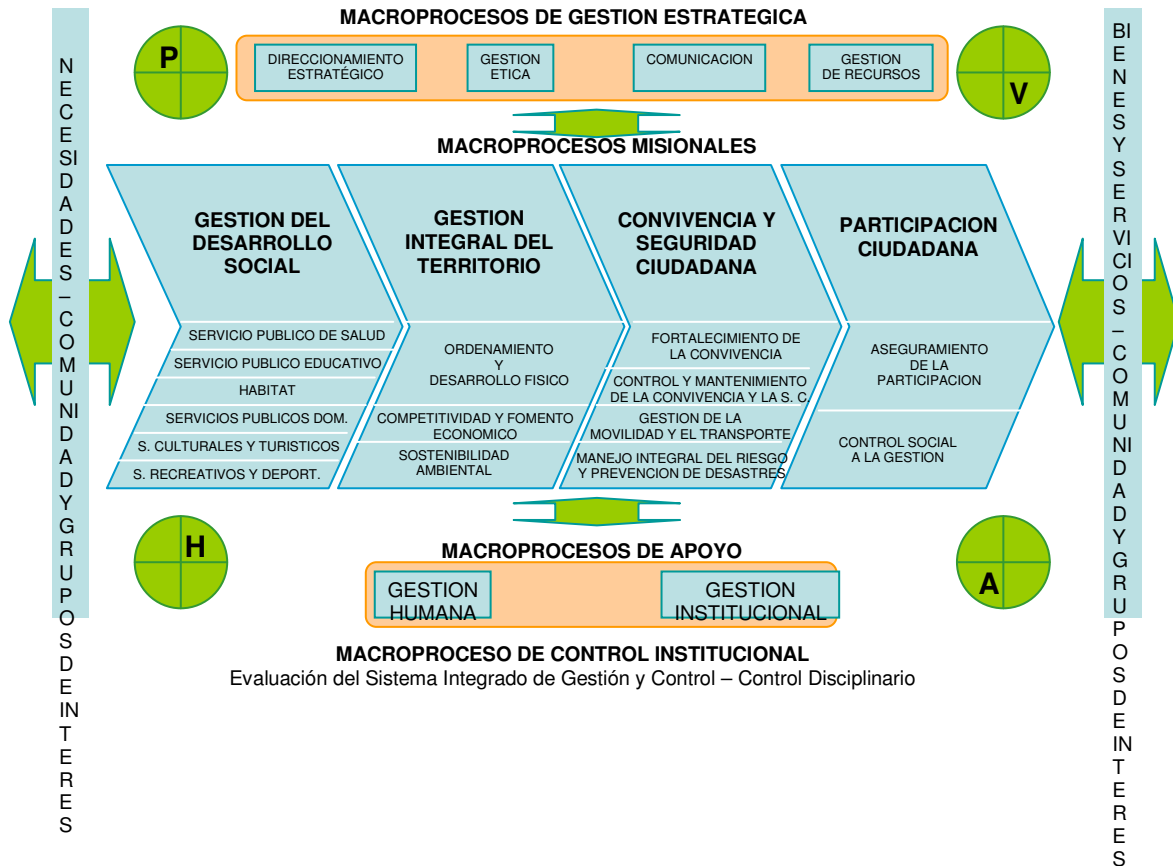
NECESIDADES – COMUNIDAD Y GRUPOS DE INTERES

MACROPROCESOS DE GESTION ESTRATEGICA

P

DIRECCIONAMIENTO ESTRATÉGICO

GESTION ETICA

COMUNICACION

GESTION DE RECURSOS

V

MACROPROCESOS MISIONALES

GESTION DEL DESARROLLO SOCIAL

SERVICIO PUBLICO DE SALUD
SERVICIO PUBLICO EDUCATIVO
HABITAT
SERVICIOS PUBLICOS DOM.
S. CULTURALES Y TURISTICOS
S. RECREATIVOS Y DEPORT.

GESTION INTEGRAL DEL TERRITORIO

ORDENAMIENTO Y DESARROLLO FISICO
COMPETITIVIDAD Y FOMENTO ECONOMICO
SOSTENIBILIDAD AMBIENTAL

CONVIVENCIA Y SEGURIDAD CIUDADANA

FORTALECIMIENTO DE LA CONVIVENCIA
CONTROL Y MANTENIMIENTO DE LA CONVIVENCIA Y LA S. C.
GESTION DE LA MOVILIDAD Y EL TRANSPORTE
MANEJO INTEGRAL DEL RIESGO Y PREVENCION DE DESASTRES

PARTICIPACION CIUDADANA

ASEGURAMIENTO DE LA PARTICIPACION
CONTROL SOCIAL A LA GESTION

H

MACROPROCESOS DE APOYO

GESTION HUMANA

GESTION INSTITUCIONAL

A

MACROPROCESO DE CONTROL INSTITUCIONAL
Evaluación del Sistema Integrado de Gestión y Control – Control Disciplinario

BIENES Y SERVICIOS – COMUNIDAD Y GRUPOS DE INTERES